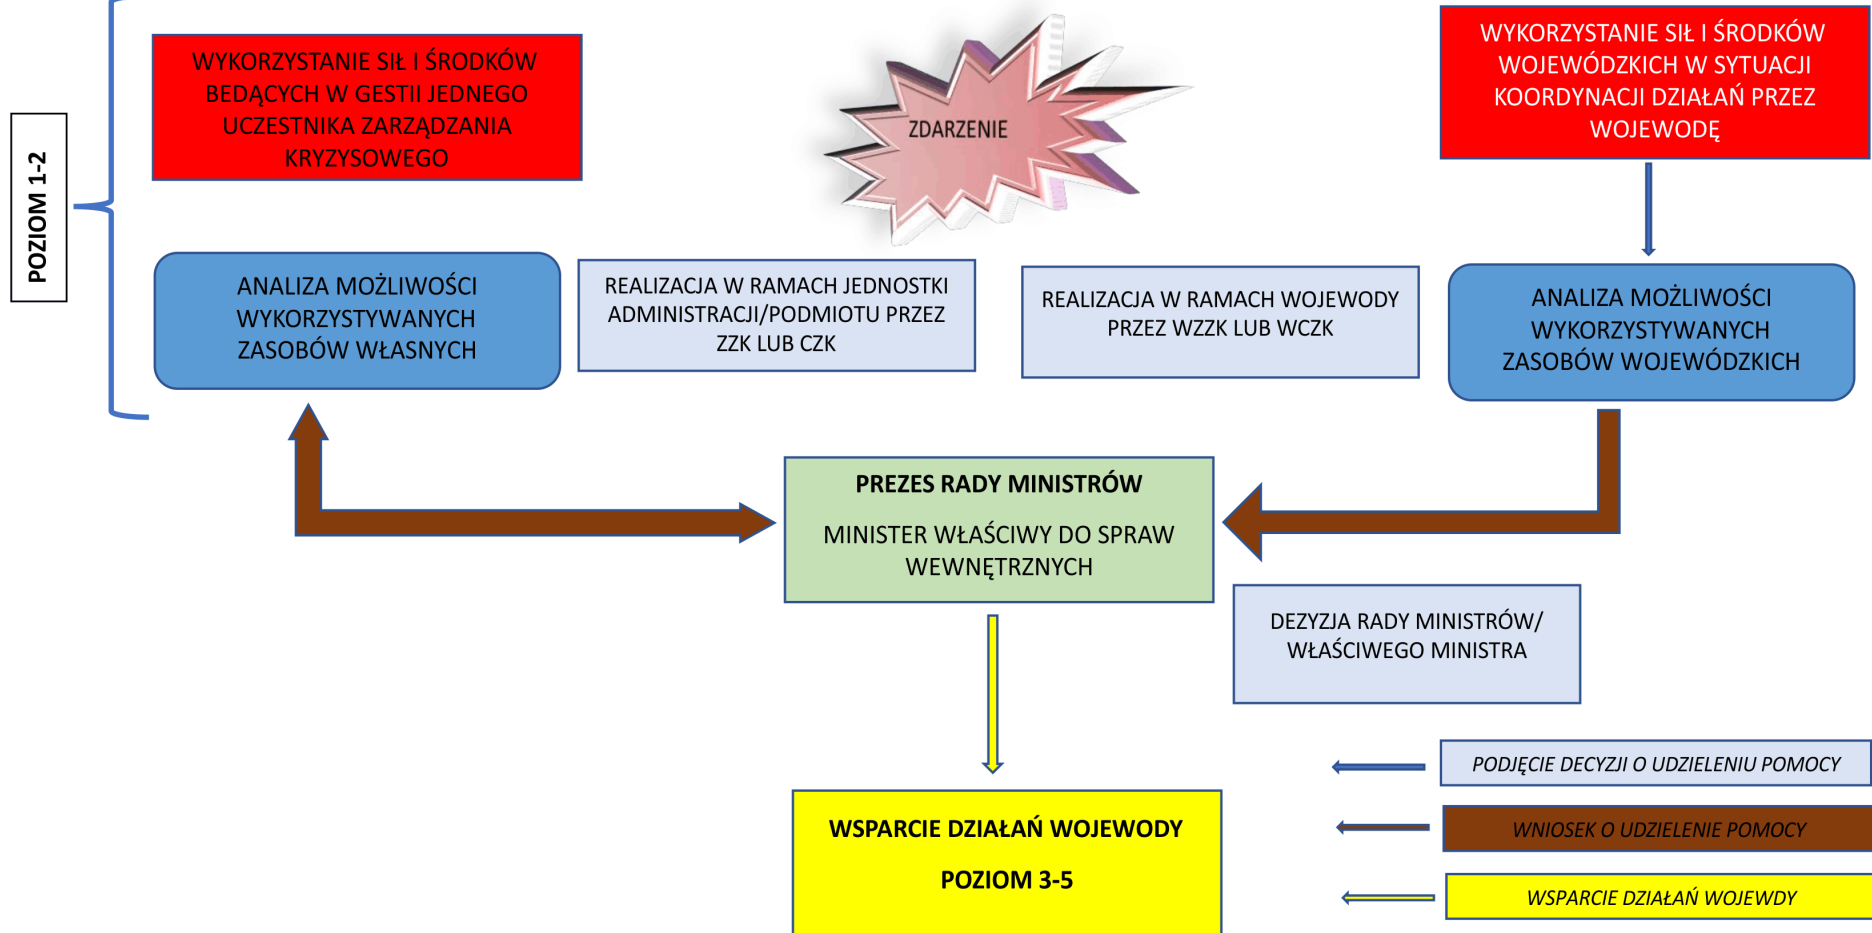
POZIOM 1-2

WYKORZYSTANIE SIŁ I ŚRODKÓW BEDĄCYCH W GESTII JEDNEGO UCZESTNIKA ZARZĄDZANIA KRYZYSOWEGO

ZDARZENIE

WYKORZYSTANIE SIŁ I ŚRODKÓW WOJEWÓDZKICH W SYTUACJI KOORDYNACJI DZIAŁAŃ PRZEZ WOJEWODĘ

ANALIZA MOŻLIWOŚCI WYKORZYSTYWANYCH ZASOBÓW WŁASNYCH

REALIZACJA W RAMACH JEDNOSTKI ADMINISTRACJI/PODMIOTU PRZEZ ZZK LUB CZK

REALIZACJA W RAMACH WOJEWODY PRZEZ WZZK LUB WCZK

ANALIZA MOŻLIWOŚCI WYKORZYSTYWANYCH ZASOBÓW WOJEWÓDZKICH

PREZES RADY MINISTRÓW

MINISTER WŁAŚCIWY DO SPRAW WEWNĘTRZNYCH

DEZYZJA RADY MINISTRÓW/ WŁAŚCIWEGO MINISTRA

PODJĘCIE DECYZJI O UDZIELENIU POMOCY

WNIOSEK O UDZIELENIE POMOCY

WSPARCIE DZIAŁAŃ WOJEWDY

WSPARCIE DZIAŁAŃ WOJEWODY

POZIOM 3-5